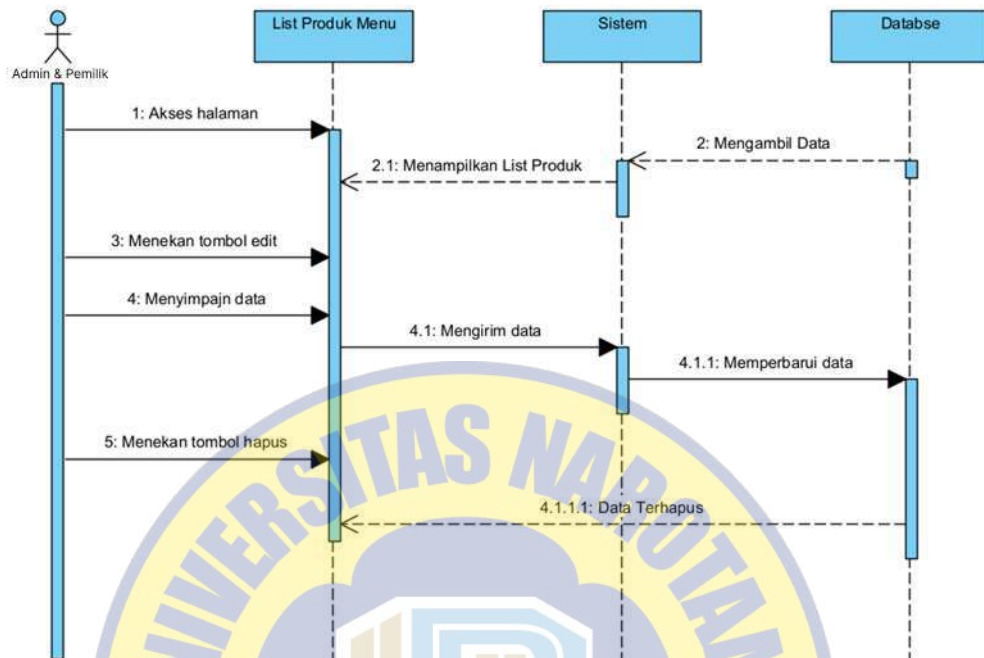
Admin & Pemilik

List Produk Menu

Sistem

Databse

1: Akses halaman

2: Mengambil Data

2.1: Menampilkan List Produk

3: Menekan tombol edit

4: Menyimpajn data

4.1: Mengirim data

4.1.1: Memperbarui data

5: Menekan tombol hapus

4.1.1.1: Data Terhapus

UNIVERSITAS NAROTAMA